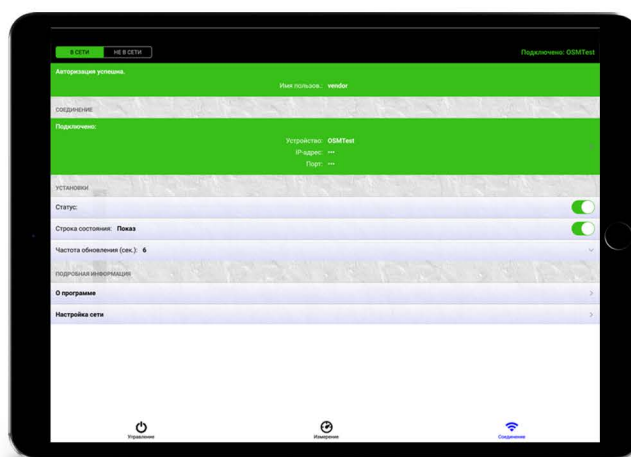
В СЕТИ НЕ В СЕТИ

Подключено: OSMTest

Авторизация успешна.

Имя пользов.: vendor

СОЕДИНЕНИЕ

Подключено:

Устройство: OSMTest

IP-адрес: ---

Порт: ---

УСТАНОВКИ

Статус:

Строка состояния: Показ

Частота обновления (сек.): 6

ПОДРОБНАЯ ИНФОРМАЦИЯ

О программе

Настройка сети

Управление

Измерения

Соединение